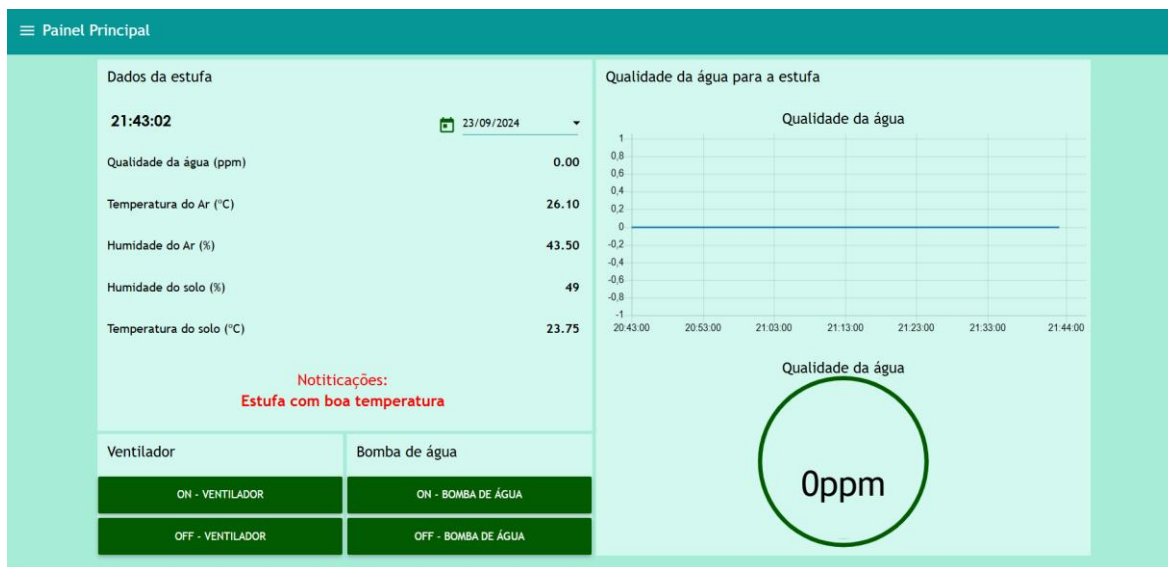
≡ Painel Principal

Dados da estufa

21:43:02

23/09/2024

Qualidade da água (ppm) 0.00

Temperatura do Ar (°C) 26.10

Humidade do Ar (%) 43.50

Humidade do solo (%) 49

Temperatura do solo (°C) 23.75

Notiticações:
Estufa com boa temperatura

Ventilador

ON - VENTILADOR

OFF - VENTILADOR

Bomba de água

ON - BOMBA DE ÁGUA

OFF - BOMBA DE ÁGUA

Qualidade da água para a estufa

Qualidade da água

1
0,8
0,6
0,4
0,2
0
-0,2
-0,4
-0,6
-0,8
-1

20:43:00 20:53:00 21:03:00 21:13:00 21:23:00 21:33:00 21:44:00

Qualidade da água

0ppm